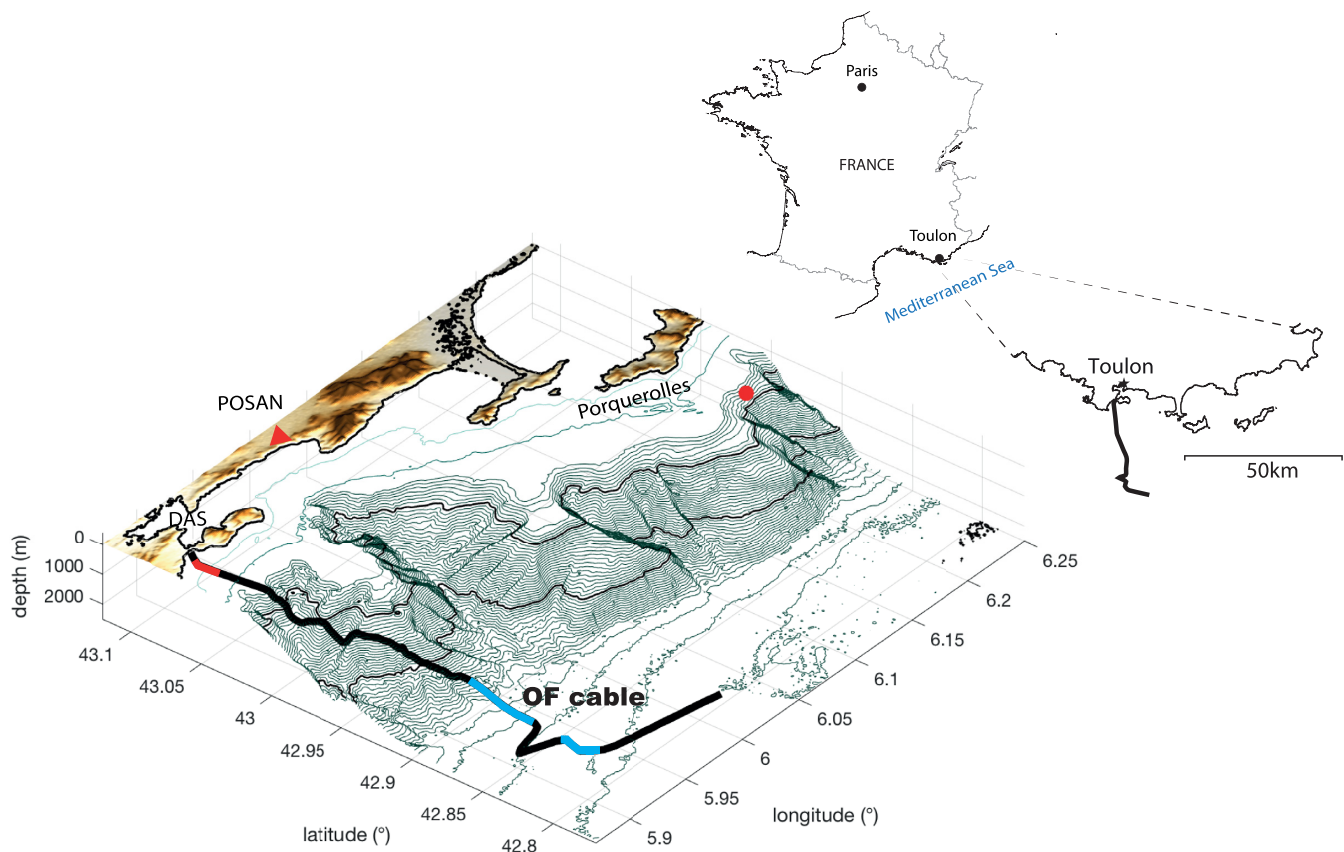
Paris

FRANCE

Toulon

Mediterranean Sea

Toulon

50km

POSAN

Porquerolles

DAS

depth (m)

0
1000
2000

43.1
43.05
43
42.95
42.9
42.85
42.8

latitude (°)

OF cable

6.25
6.2
6.15
6.1
6.05
6
5.95
5.9

longitude (°)